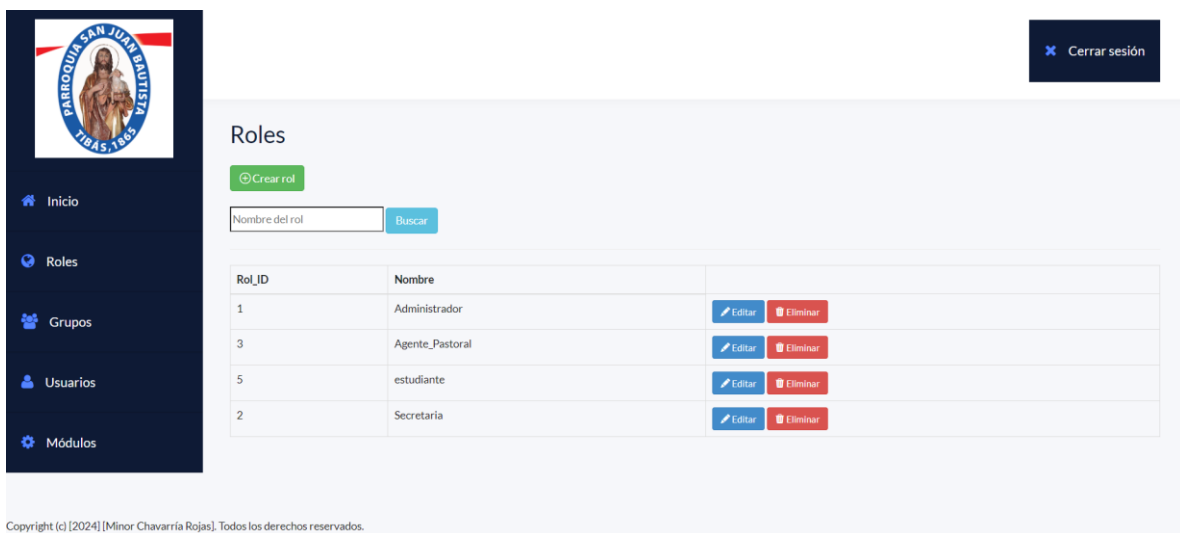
PARROQUIA SAN JUAN BAUTISTA
TIBÁS, 1865

Inicio

Roles

Grupos

Usuarios

Módulos

Cerrar sesión

Roles

Crear rol

Nombre del rol

Buscar

| Rol_ID | Nombre | |
|---|---|---|
| 1 | Administrador | Editar Eliminar |
| 3 | Agente_Pastoral | Editar Eliminar |
| 5 | estudiante | Editar Eliminar |
| 2 | Secretaria | Editar Eliminar |

Copyright (c) [2024] [Minor Chavarría Rojas]. Todos los derechos reservados.